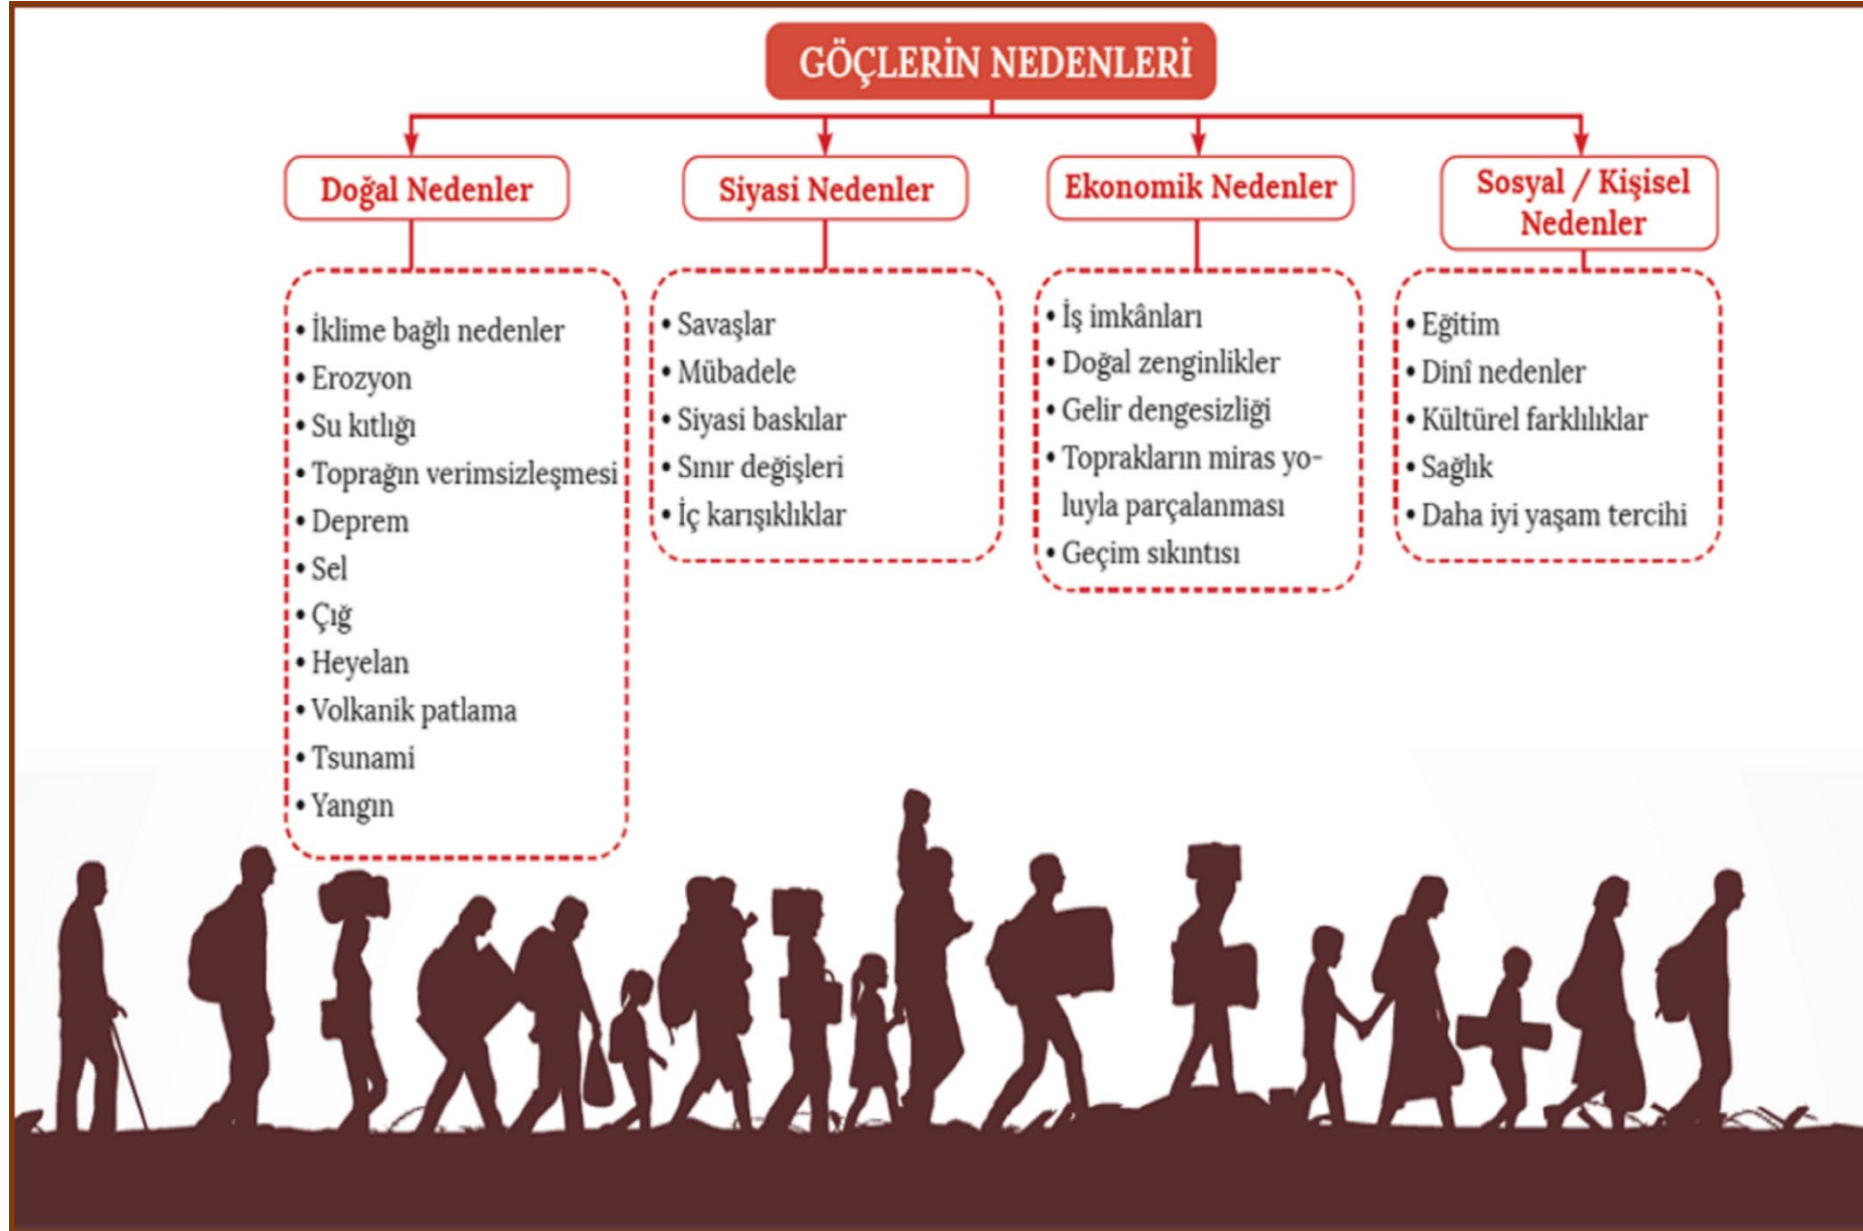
GÖÇLERİN NEDENLERİ

Doğal Nedenler

• İklime bağlı nedenler
• Erozyon
• Su kıtlığı
• Toprağın verimsizleşmesi
• Deprem
• Sel
• Çığ
• Heyelan
• Volkanik patlama
• Tsunami
• Yangın

Siyasi Nedenler

• Savaşlar
• Mübadele
• Siyasi baskılar
• Sınır değişleri
• İç karışıklıklar

Ekonomik Nedenler

• İş imkânları
• Doğal zenginlikler
• Gelir dengesizliği
• Toprakların miras yoluyla parçalanması
• Geçim sıkıntısı

Sosyal / Kişisel Nedenler

• Eğitim
• Dinî nedenler
• Kültürel farklılıklar
• Sağlık
• Daha iyi yaşam tercihi